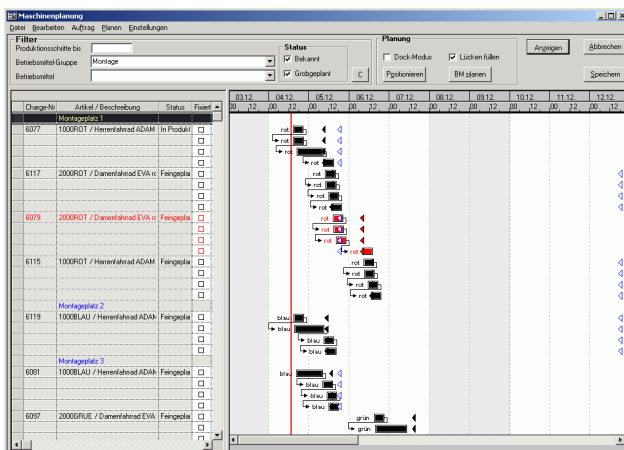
Maschinenplanung

Datei Bearbeiten Auftrag Planen Einstellungen

Filter

Produktionsschritte bis

Betriebsmittel-Gruppe Montage

Betriebsmittel

Status

Bekannt

Grobgeplant

C

Planung

Dock-Modus

Lücken füllen

Positionieren

BM planen

Anzeigen

Abbrechen

Speichern

| Charge-Nr | Artikel / Beschreibung | Status | Fixiert |
|---|---|---|---|
| | Montageplatz 1 | | |
| 6077 | 1000ROT / Herrenfahrrad ADAM | In Produkt | |
| 6117 | 2000ROT / Damenfahrrad EVA ro | Feingeplar | |
| 6079 | 2000ROT / Damenfahrrad EVA ro | Feingeplar | |
| 6115 | 1000ROT / Herrenfahrrad ADAM | Feingeplar | |
| | Montageplatz 2 | | |
| 6119 | 1000BLAU / Herrenfahrrad ADAN | Feingeplar | |
| | Montageplatz 3 | | |
| 6081 | 1000BLAU / Herrenfahrrad ADAN | Feingeplar | |
| 6097 | 2000GRUE / Damenfahrrad EVA | Feingeplar | |

03.12 04.12 05.12 06.12 07.12 08.12 09.12 10.12 11.12 12.12

00 12 00 12 00 12 00 12 00 12 00 12 00 12 00 12 00 12 00 12

rot rot rot rot rot rot rot rot rot rot rot rot rot rot rot rot rot

blau blau blau blau blau blau blau blau

grün grün